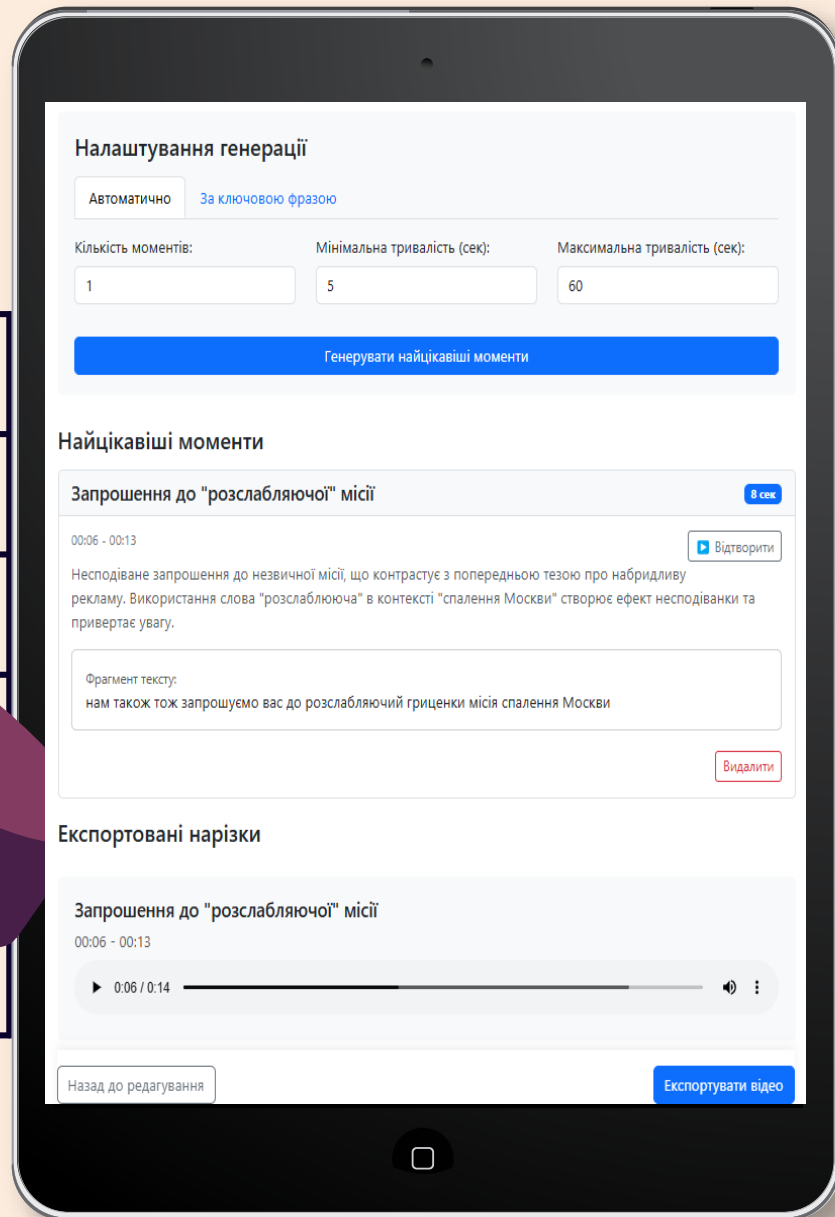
Налаштування генерації

Автоматично

За ключовою фразою

Кількість моментів:

1

Мінімальна тривалість (сек):

5

Максимальна тривалість (сек):

60

Генерувати найцікавіші моменти

Найцікавіші моменти

Запрошення до "розслабляючої" місії

8 сек

00:06 - 00:13

Відтворити

Несподіване запрошення до незвичної місії, що контрастує з попередньою тезою про набридливу рекламу. Використання слова "розслаблююча" в контексті "спалення Москви" створює ефект несподіванки та привертає увагу.

Фрагмент тексту:

нам також тож запрошуємо вас до розслабляючий гриценки місія спалення Москви

Видалити

Експортовані нарізки

Запрошення до "розслабляючої" місії

00:06 - 00:13

0:06 / 0:14

Назад до редагування

Експортувати відео